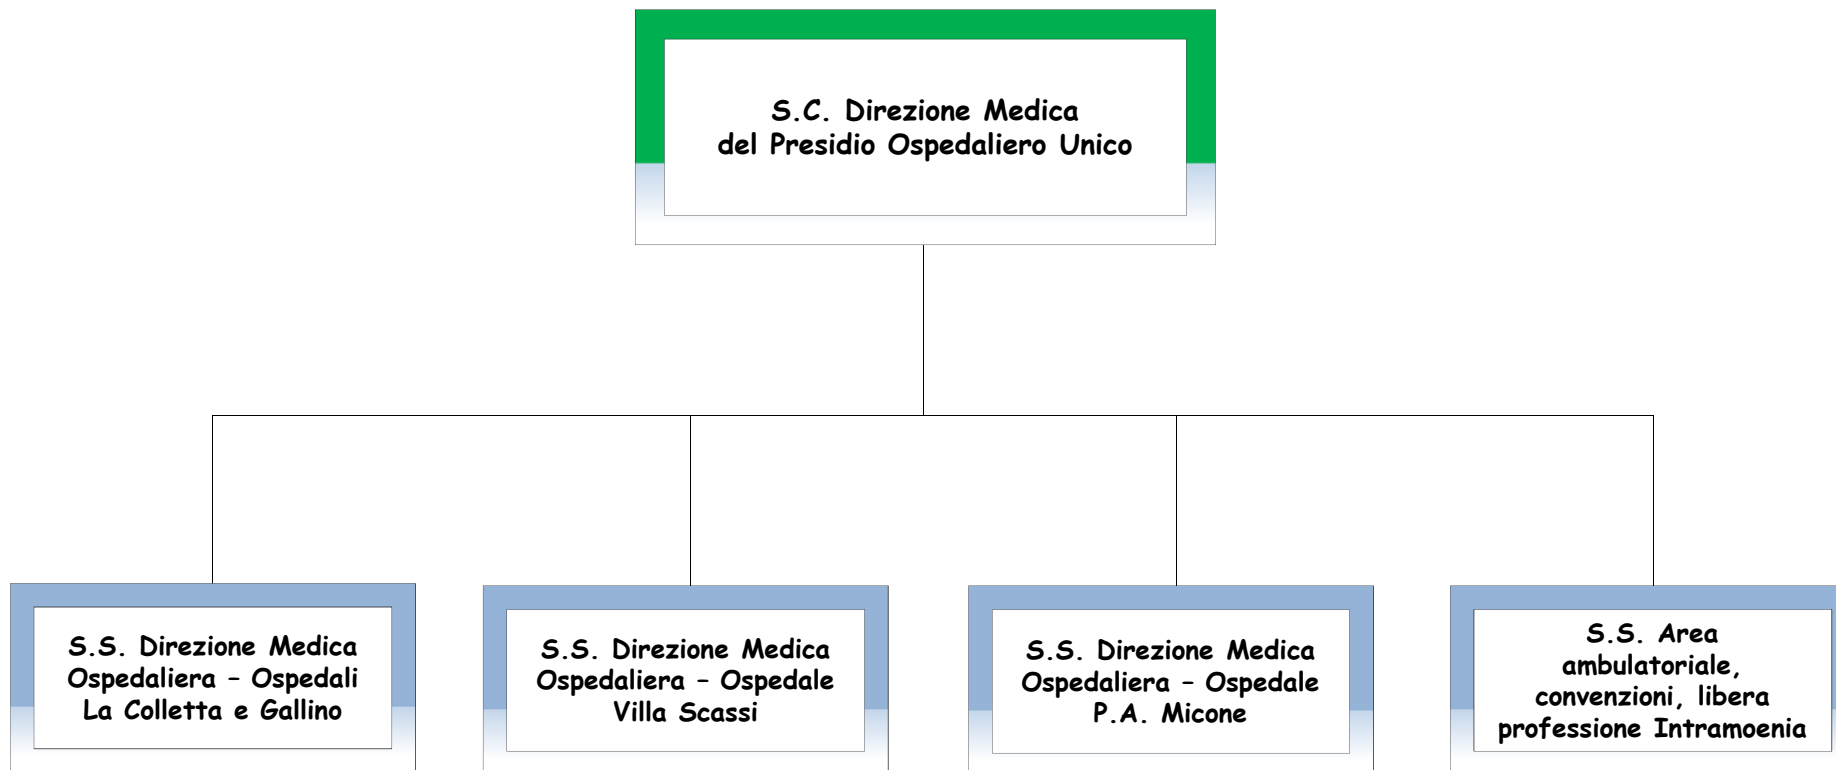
S.C. Direzione Medica del Presidio Ospedaliero Unico

S.S. Direzione Medica Ospedaliera – Ospedali La Colletta e Gallino

S.S. Direzione Medica Ospedaliera – Ospedale Villa Scassi

S.S. Direzione Medica Ospedaliera – Ospedale P.A. Micone

S.S. Area ambulatoriale, convenzioni, libera professione Intramoenia